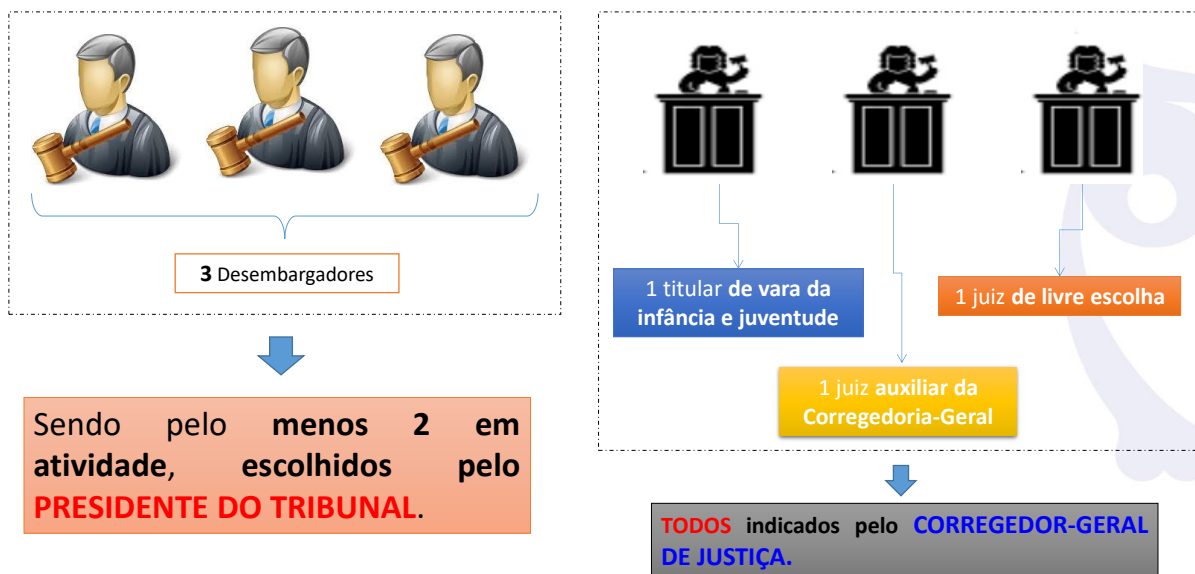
3 Desembargadores

Sendo pelo menos 2 em atividade, escolhidos pelo PRESIDENTE DO TRIBUNAL.

1 titular de vara da infância e juventude

1 juiz de livre escolha

1 juiz auxiliar da Corregedoria-Geral

TODOS indicados pelo CORREGEDOR-GERAL DE JUSTIÇA.